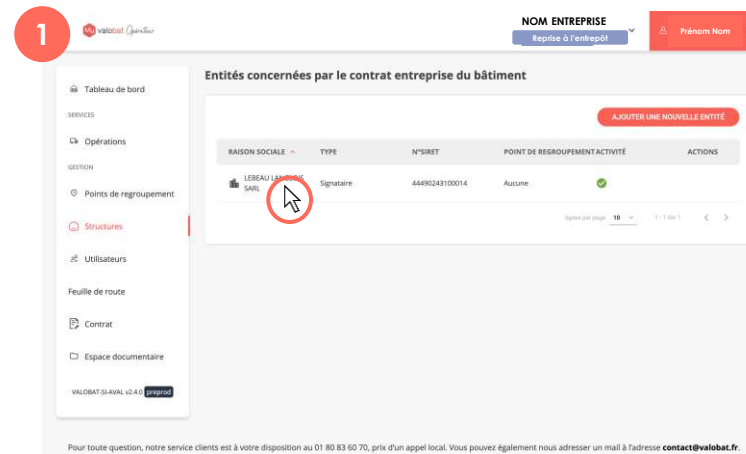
1

valobat Opérateur

NOM ENTREPRISE

Reprise à l'entrepôt

Prénom Nom

Tableau de bord

SERVICES

Opérations

GESTION

Points de regroupement

Structures

Utilisateurs

Feuille de route

Contrat

Espace documentaire

VALOBAT-SI-AVAL v2.4.0 preprod

Entités concernées par le contrat entreprise du bâtiment

AJOUTER UNE NOUVELLE ENTITÉ

| RAISON SOCIALE | TYPE | N°SIRET | POINT DE REGROUPEMENT | ACTIVITÉ | ACTIONS |
|---|---|---|---|---|---|
| LEBEAU LAN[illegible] SARL | Signataire | 44490243100014 | Aucune | ✓ | |

lignes par page 10 1 - 1 sur 1

Pour toute question, notre service clients est à votre disposition au 01 80 83 60 70, prix d'un appel local. Vous pouvez également nous adresser un mail à l'adresse contact@valobat.fr.